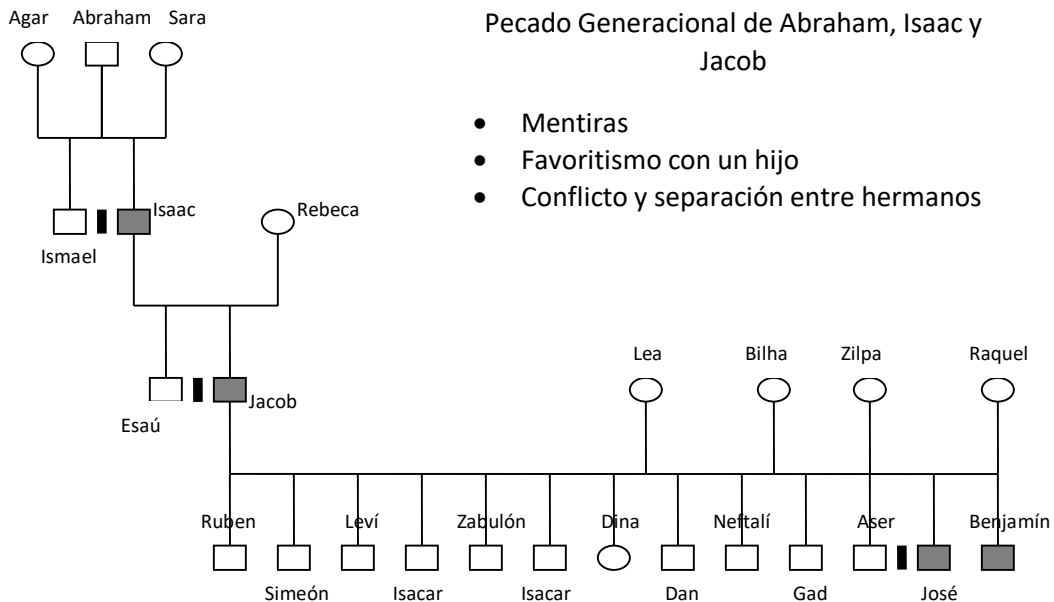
Pecado Generacional de Abraham, Isaac y Jacob

- Mentiras
- Favoritismo con un hijo
- Conflicto y separación entre hermanos

Agar Abraham Sara

Ismael Isaac Rebeca

Esaú Jacob

Lea Bilha Zilpa Raquel

Ruben Simeón Leví Isacar Zabulón Isacar Dina Dan Neftalí Gad Aser José Benjamín